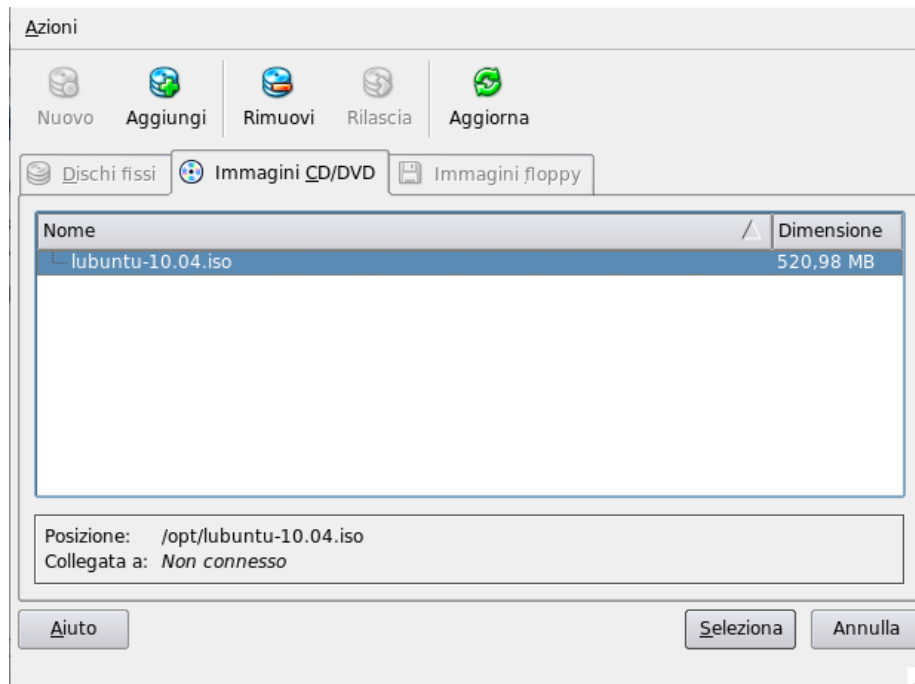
Azioni

Nuovo Aggiungi Rimuovi Rilascia Aggiorna

Dischi fissi | Immagini CD/DVD | Immagini floppy

| Nome | Dimensione |
|---|---|
| lubuntu-10.04.iso | 520,98 MB |

Posizione: /opt/lubuntu-10.04.iso
Collegata a: Non connesso

Aiuto

Seleziona Annulla